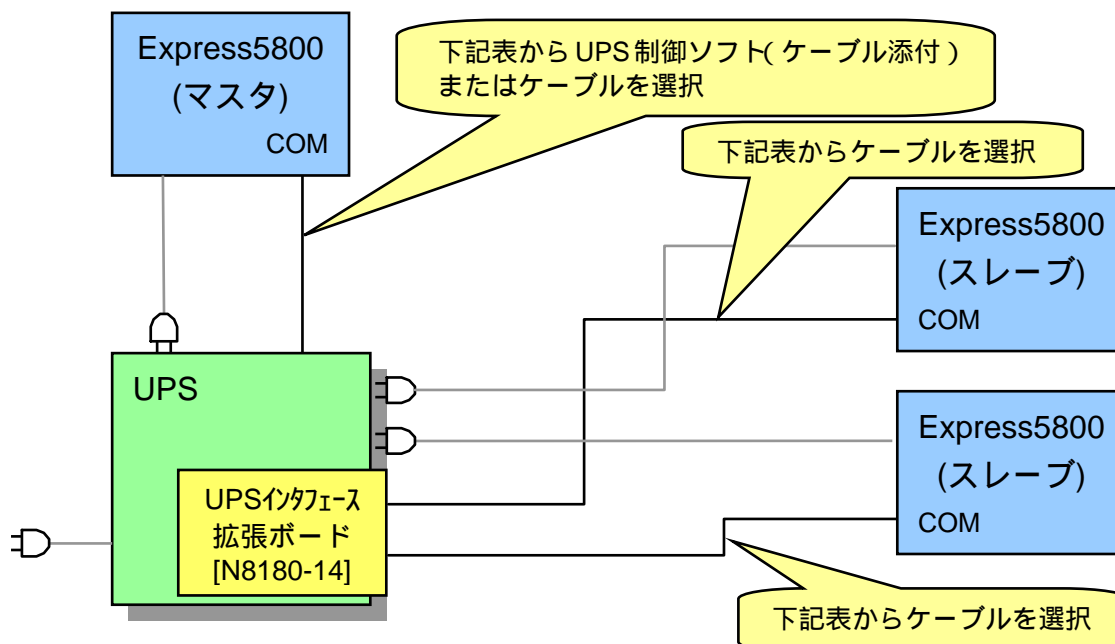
Express5800
(マスタ)
COM

下記表から UPS 制御ソフト( ケーブル添付 )
またはケーブルを選択

下記表からケーブルを選択

Express5800
(スレーブ)
COM

UPS

Express5800
(スレーブ)
COM

UPSｲﾝﾀﾌｪｰｽ
拡張ボード
[N8180-14]

下記表からケーブルを選択